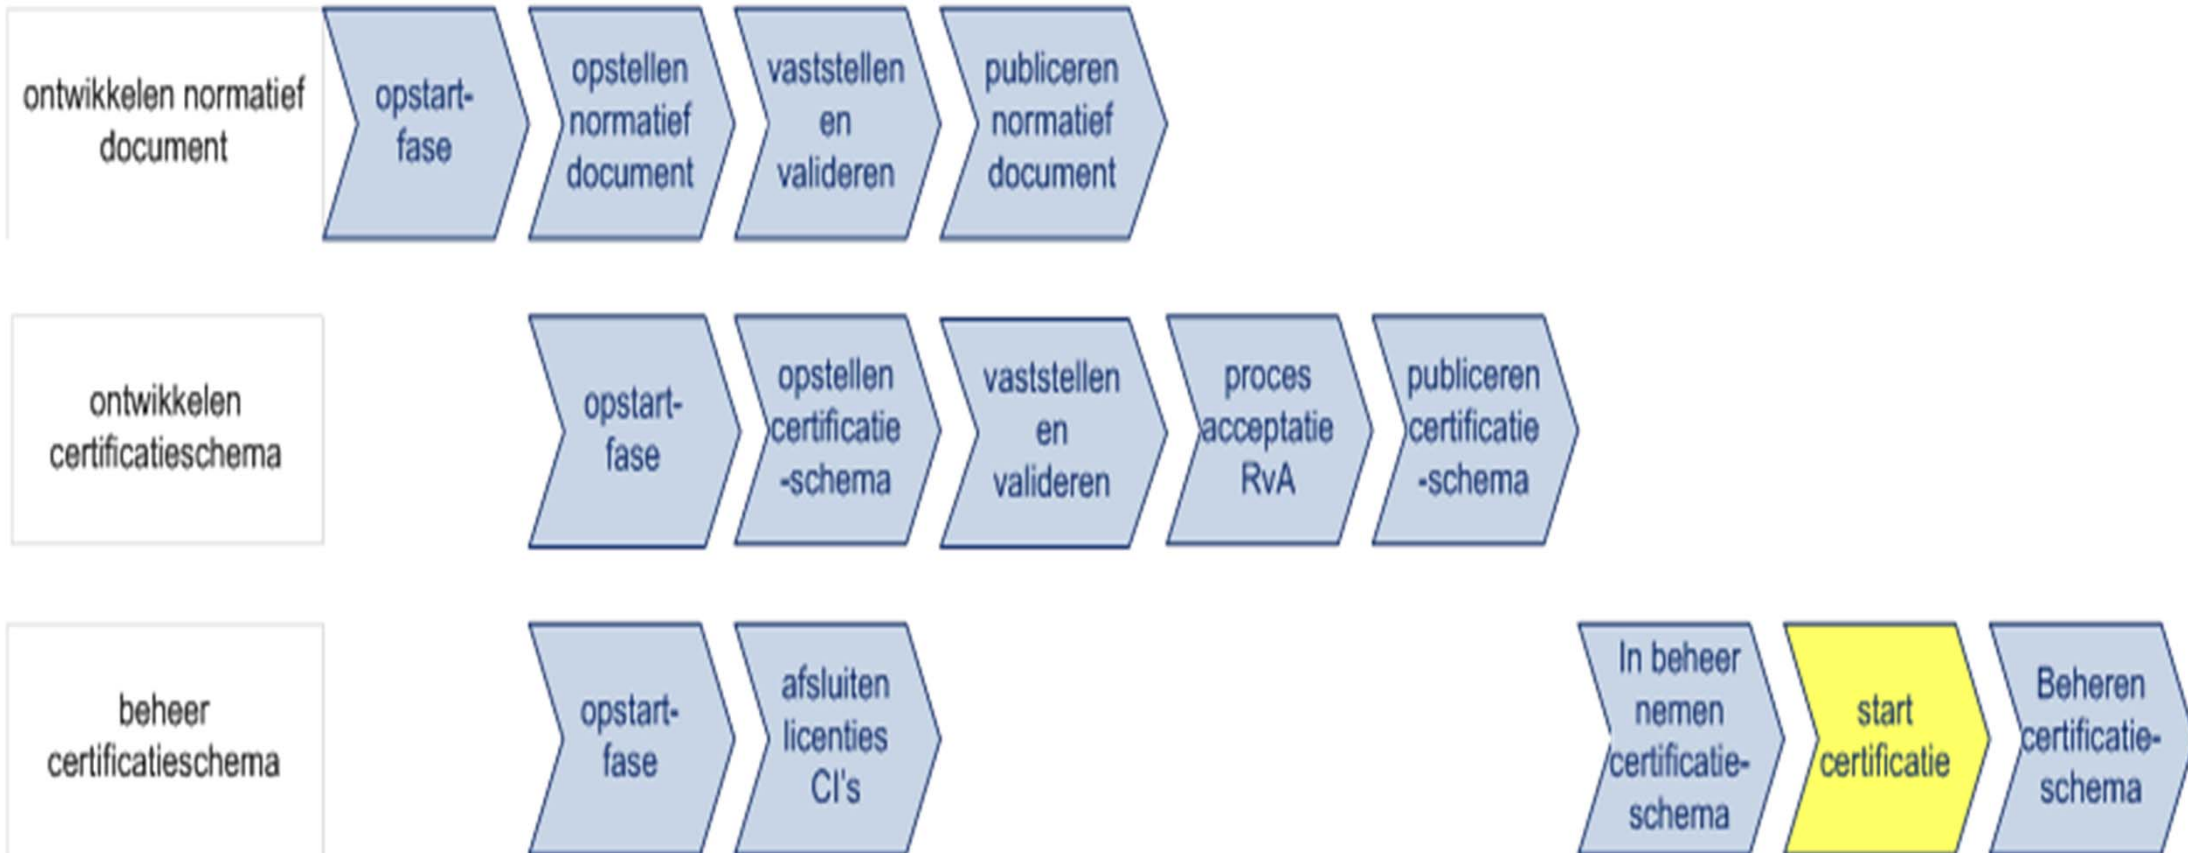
ontwikkelen normatief document

opstart-fase

opstellen normatief document

vaststellen en valideren

publiceren normatief document

ontwikkelen certificatieschema

opstart-fase

opstellen certificatie-schema

vaststellen en valideren

proces acceptatie RvA

publiceren certificatie-schema

beheer certificatieschema

opstart-fase

afsluiten licenties CI's

In beheer nemen certificatie-schema

start certificatie

Beheren certificatie-schema